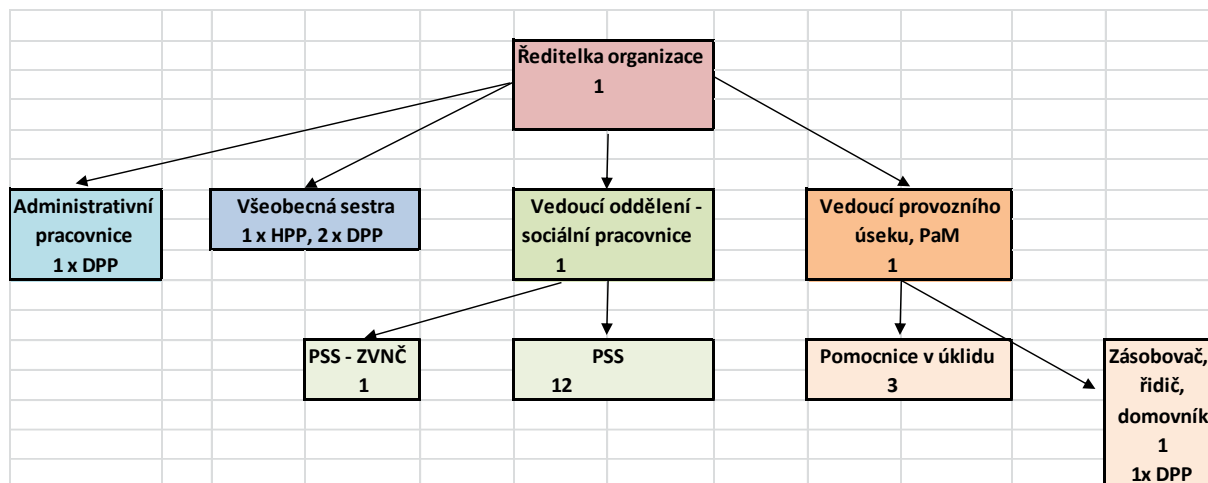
Ředitelka organizace
1

Administrativní pracovnice
1 x DPP

Všeobecná sestra
1 x HPP, 2 x DPP

Vedoucí oddělení - sociální pracovnice
1

Vedoucí provozního úseku, PaM
1

PSS - ZVNČ
1

PSS
12

Pomocnice v úklidu
3

Zásobovač, řidič, domovník
1
1x DPP